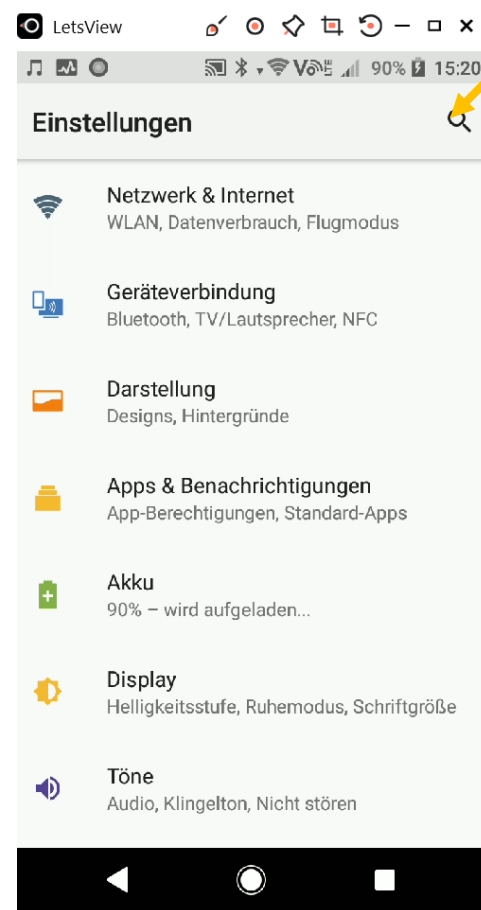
LetsView

90% 15:20

Einstellungen

Netzwerk & Internet
WLAN, Datenverbrauch, Flugmodus

Geräteverbindung
Bluetooth, TV/Lautsprecher, NFC

Darstellung
Designs, Hintergründe

Apps & Benachrichtigungen
App-Berechtigungen, Standard-Apps

Akku
90% – wird aufgeladen...

Display
Helligkeitsstufe, Ruhemodus, Schriftgröße

Töne
Audio, Klingelton, Nicht stören